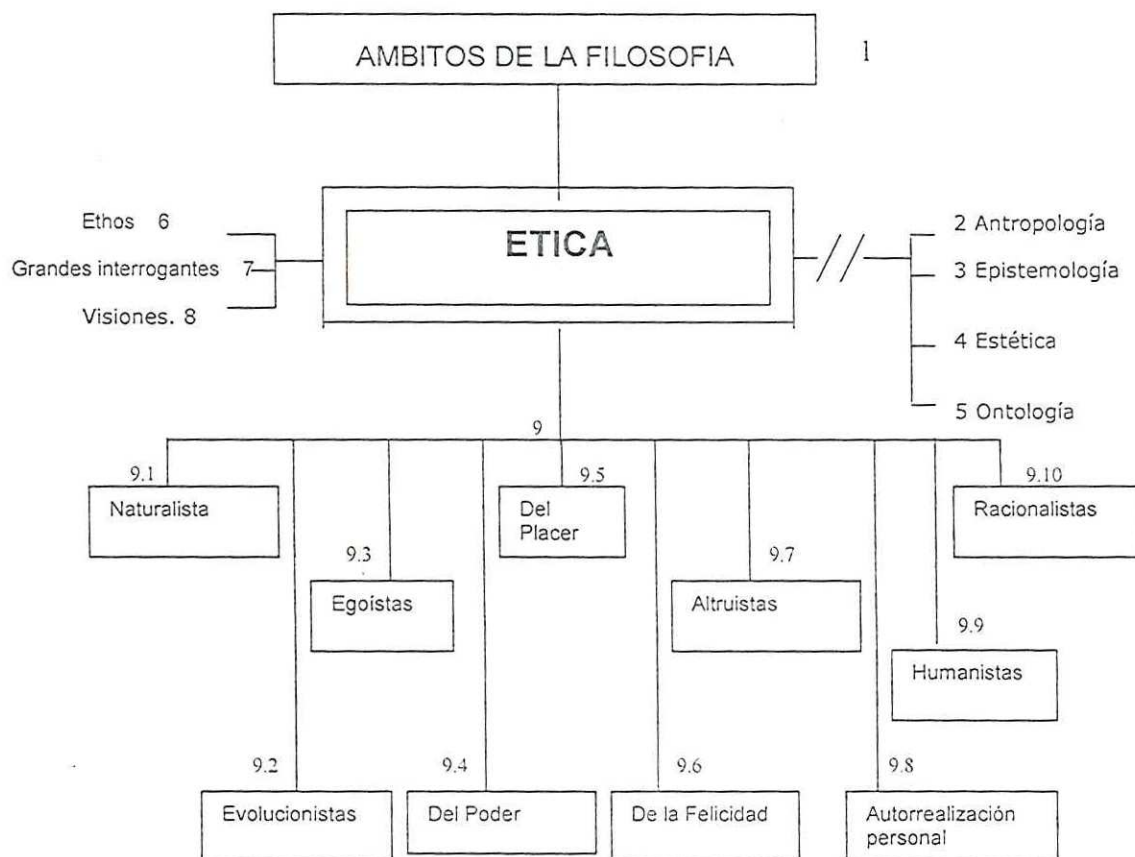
AMBITOS DE LA FILOSOFIA 1

Ethos 6
Grandes interrogantes 7
Visiones. 8

ETICA

2 Antropología
3 Epistemología
4 Estética
5 Ontología

9

9.1 Naturalista

9.3 Egoístas

9.5 Del Placer

9.7 Altruistas

9.10 Racionalistas

9.9 Humanistas

9.2 Evolucionistas

9.4 Del Poder

9.6 De la Felicidad

9.8 Autorrealización personal